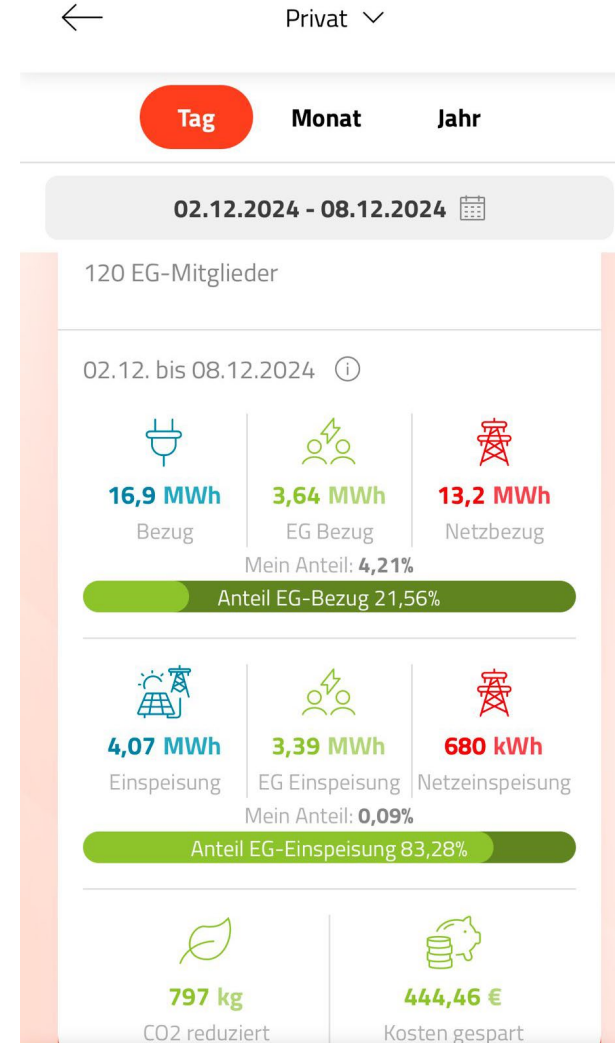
Privat

Tag Monat Jahr

02.12.2024 - 08.12.2024

120 EG-Mitglieder

02.12. bis 08.12.2024

16,9 MWh
Bezug

3,64 MWh
EG Bezug

13,2 MWh
Netzbezug

Mein Anteil: 4,21%

Anteil EG-Bezug 21,56%

4,07 MWh
Einspeisung

3,39 MWh
EG Einspeisung

680 kWh
Netzeinspeisung

Mein Anteil: 0,09%

Anteil EG-Einspeisung 83,28%

797 kg
CO2 reduziert

444,46 €
Kosten gespart